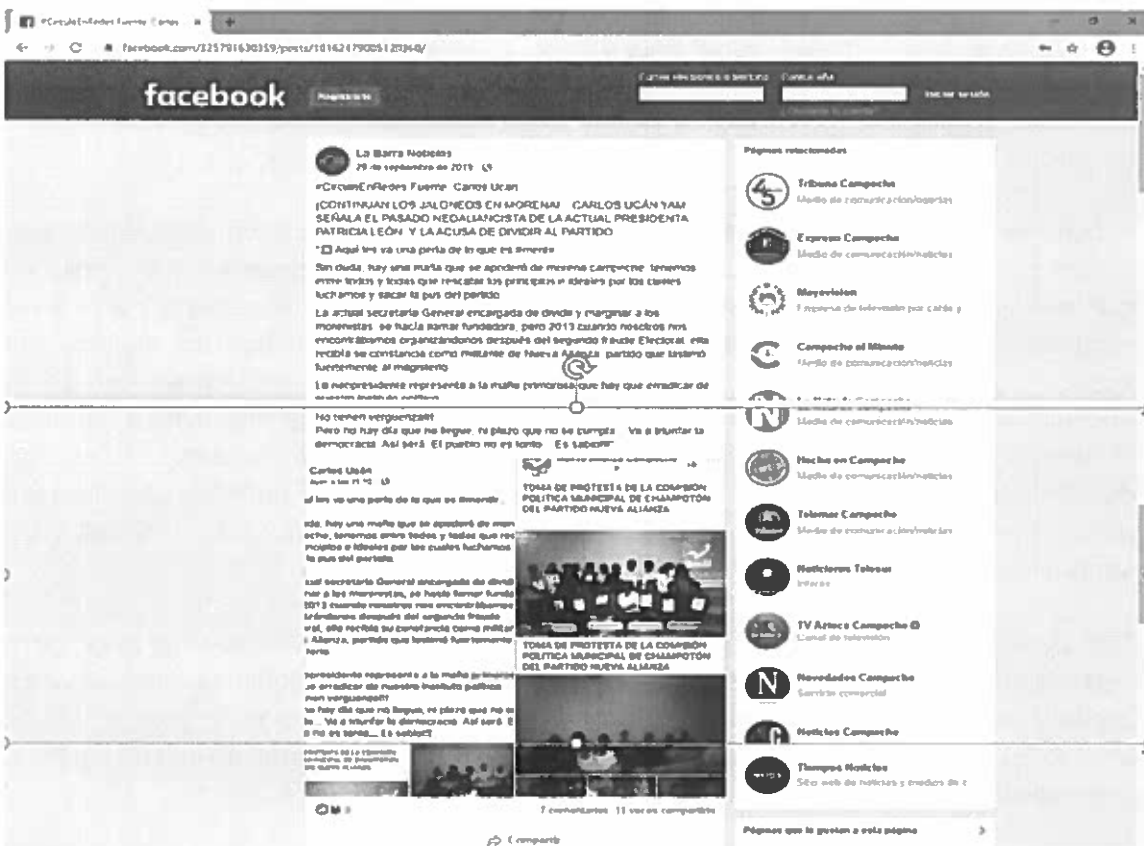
#CircuitoEnRedes Fuerte Carlos

facebook.com/325791630359/posts/10162179005120360/

facebook Regístrate

Correo electrónico o teléfono Contraseña

Iniciar sesión

¿Olvidaste tu cuenta?

La Barra Noticias

29 de septiembre de 2019

#CircuitoEnRedes Fuerte Carlos Ucán

¡CONTINUAN LOS JALONEOS EN MORENA! CARLOS UCÁN YAM SEÑALA EL PASADO NEOALIANCISTA DE LA ACTUAL PRESIDENTA PATRICIA LEÓN Y LA ACUSA DE DIVIDIR AL PARTIDO

"Aquí les va una perla de lo que es #morena

Sin duda, hay una mafia que se apoderó de morena campeche, tenemos entre todos y todas que rescatar los principios e ideales por los cuales luchamos y sacar la pus del partido.

La actual secretaria General encargada de dividir y marginar a los morenistas, se hacía llamar fundadora, pero 2013 cuando nosotros nos encontrábamos organizándonos después del segundo fraude Electoral, ella recibía su constancia como militante de Nueva Alianza, partido que lastimó fuertemente al magisterio.

La neopresidente representa a la mafia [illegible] que hay que erradicar de nuestro instituto político.

No tienen vergüenza!!!

Pero no hay día que no llegue, ni plazo que no se cumpla... Va a triunfar la democracia. Así será. El pueblo no es tonto... Es sabio!!!"

Carlos Ucán

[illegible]

TOMA DE PROTESTA DE LA COMISIÓN POLÍTICA MUNICIPAL DE CHAMPOTÓN DEL PARTIDO NUEVA ALIANZA

TOMA DE PROTESTA DE LA COMISIÓN POLÍTICA MUNICIPAL DE CHAMPOTÓN DEL PARTIDO NUEVA ALIANZA

7 comentarios 11 veces compartido

Compartir

Páginas relacionadas

Tribuna Campeche
Medio de comunicación/noticias

Expreso Campeche
Medio de comunicación/noticias

Mayavisión
Empresa de televisión por cable y

Campeche al Minuto
Medio de comunicación/noticias

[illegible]
Medio de comunicación/noticias

Hecho en Campeche
Medio de comunicación/noticias

Telemar Campeche
Medio de comunicación/noticias

Noticieros Televisa
Interés

TV Azteca Campeche
Canal de televisión

Novedades Campeche
Servicio comercial

Noticias Campeche

Tiempos Noticias
Sitio web de noticias y medios de c

Páginas que le gustan a esta página